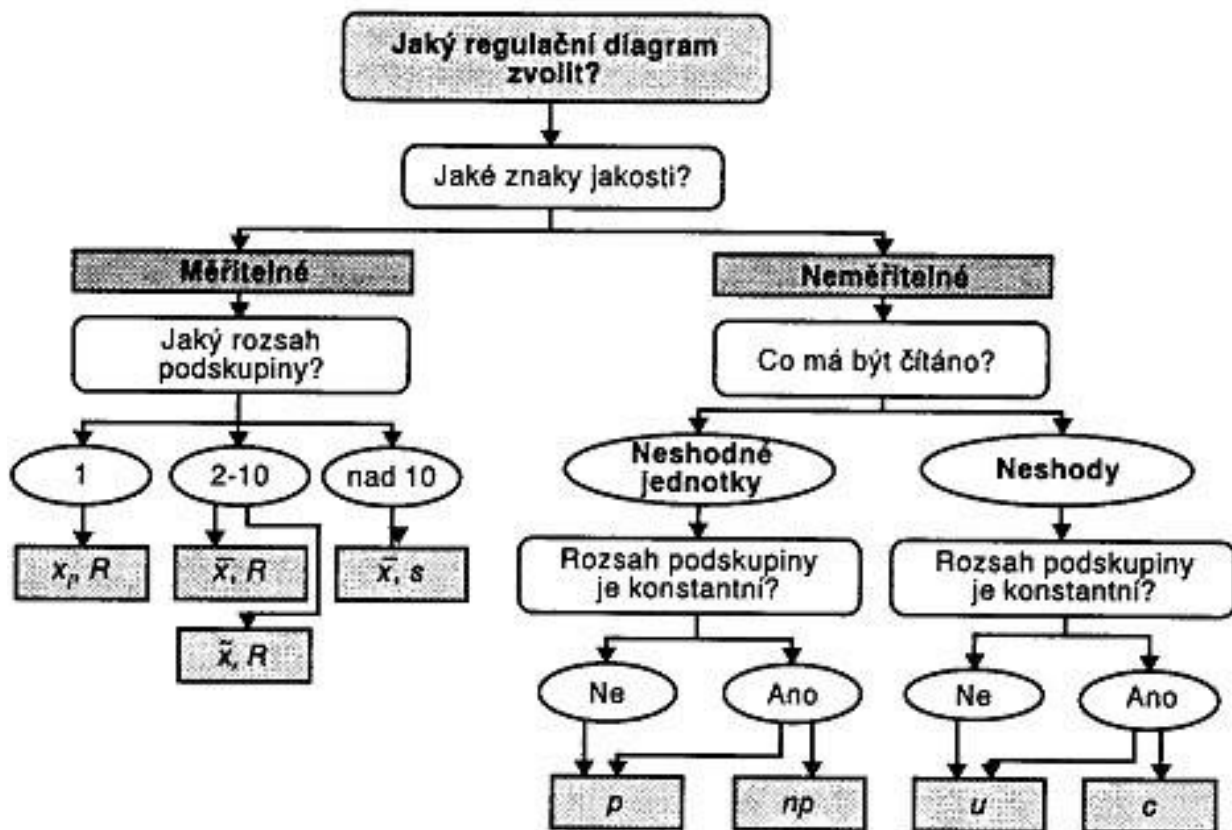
Jaký regulační diagram zvolit?

Jaké znaky jakosti?

Měřitelné

Jaký rozsah podskupiny?

1

2-10

nad 10

$x_i, R$

$\bar{x}, R$

$\tilde{x}, R$

$\bar{x}, s$

Neměřitelné

Co má být čítáno?

Neshodné jednotky

Neshody

Rozsah podskupiny je konstantní?

Rozsah podskupiny je konstantní?

Ne

Ano

Ne

Ano

$p$

$np$

$u$

$c$